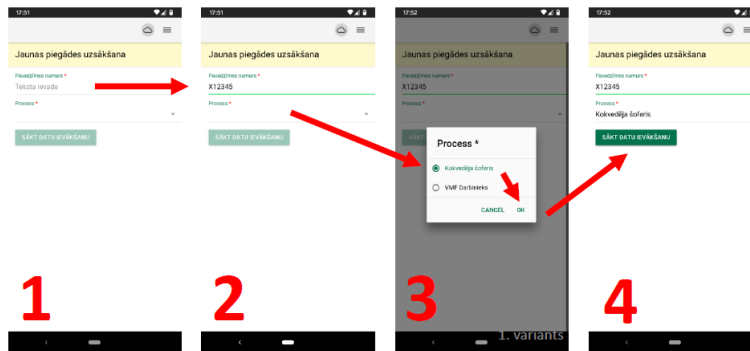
17:51

Jaunas piegādes uzsākšana

Pavadzīmes numurs *
Teksta ievade

Process *

SĀKT DATU IEVĀKŠANU

1

17:51

Jaunas piegādes uzsākšana

Pavadzīmes numurs *
X12345

Process *

SĀKT DATU IEVĀKŠANU

2

17:52

Jaunas piegādes uzsākšana

Pavadzīmes numurs *
X12345

Process *

Process *

Kokvedēja šoferis

VMF Darbinieks

CANCEL OK

3

1. variants

17:52

Jaunas piegādes uzsākšana

Pavadzīmes numurs *
X12345

Process *
Kokvedēja šoferis

SĀKT DATU IEVĀKŠANU

4